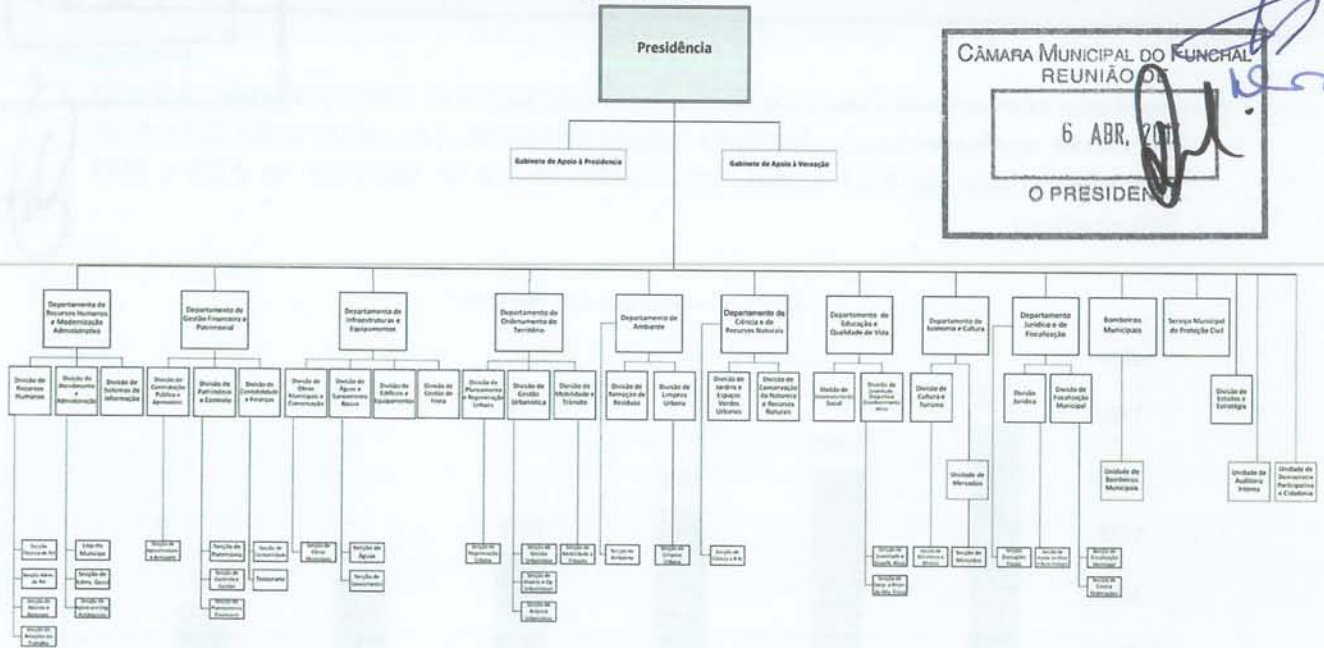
Presidência

CÂMARA MUNICIPAL DO FUNCHAL
REUNIÃO DE
6 ABR. 20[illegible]
O PRESIDEN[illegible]

Gabinete de Apoio à Presidência

Gabinete de Apoio à Vereação

Departamento de Recursos Humanos e Modernização Administrativa

Departamento de Gestão Financeira e Patrimonial

Departamento de Infraestruturas e Equipamentos

Departamento de Ordenamento do Território

Departamento de Ambiente

Departamento de Ciência e de Recursos Naturais

Departamento de Educação e Qualidade de Vida

Departamento de Economia e Cultura

Departamento Jurídico e de Fiscalização

Bombeiros Municipais

Serviço Municipal de Proteção Civil

Divisão de Recursos Humanos

Divisão de Atendimento e Administração

Divisão de Sistemas de Informação

Divisão de Contratação Pública e Aprovisionamento

Divisão de Património e Controlo

Divisão de Contabilidade e Finanças

Divisão de Obras Municipais e Conservação

Divisão de Águas e Saneamento Básico

Divisão de Edifícios e Equipamentos

Divisão de Gestão de Frota

Divisão de Planeamento e Regeneração Urbana

Divisão de Gestão Urbanística

Divisão de Mobilidade e Trânsito

Divisão de Remoção de Resíduos

Divisão de Limpeza Urbana

Divisão de Jardins e Espaços Verdes Urbanos

Divisão de Conservação da Natureza e Recursos Naturais

Divisão de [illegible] Social

Divisão de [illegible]

Divisão de Cultura e Turismo

Unidade de Mercados

Divisão Jurídica

Divisão de Fiscalização Municipal

Unidade de Bombeiros Municipais

Divisão de Estudos e Estratégia

Unidade de Auditoria Interna

Unidade de Democracia Participativa e Cidadania

Secção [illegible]

Secção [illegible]

Secção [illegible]

Secção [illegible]

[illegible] Municipal

Secção de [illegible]

Secção de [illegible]

Secção de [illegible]

Secção de Património

Secção de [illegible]

Secção de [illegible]

Secção de Contabilidade

Tesouraria

Secção de Obras Municipais

Secção de Águas

Secção de Saneamento

Secção de Regeneração Urbana

Secção de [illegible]

Secção de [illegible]

Secção de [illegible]

Secção de Mobilidade e Trânsito

Secção de Ambiente

Secção de Limpeza Urbana

Secção de Ciência e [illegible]

Secção de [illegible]

Secção de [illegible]

Secção de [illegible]

Secção de Mercados

Secção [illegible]

Secção de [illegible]

Secção de Fiscalização Municipal

Secção de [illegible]